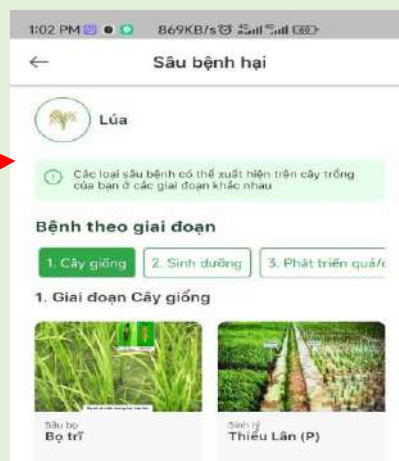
1:02 PM 869KB/s

←

Sâu bệnh hại

Lúa

Các loại sâu bệnh có thể xuất hiện trên cây trồng của bạn ở các giai đoạn khác nhau

Bệnh theo giai đoạn

1. Cây giống

2. Sinh dưỡng

3. Phát triển quả/c

1. Giai đoạn Cây giống

Sâu bọ
Bọ trĩ

Sinh lý
Thiếu Lân (P)